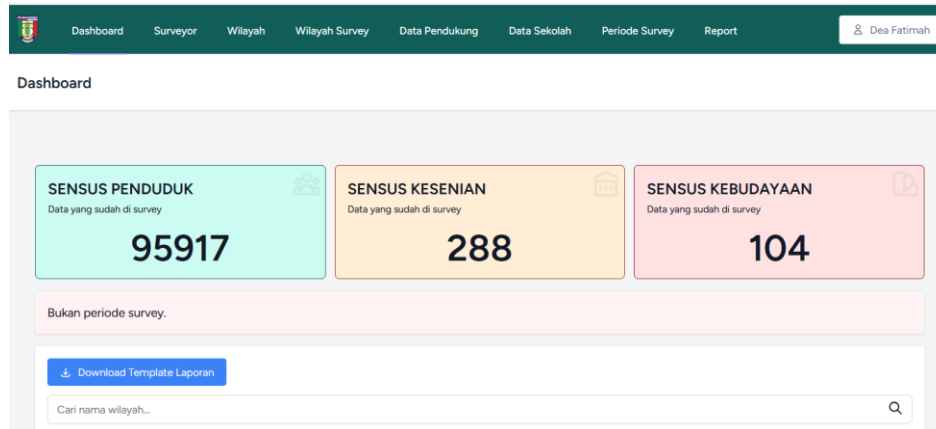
Dashboard Surveyor Wilayah Wilayah Survey Data Pendukung Data Sekolah Periode Survey Report

Dea Fatimah

Dashboard

SENSUS PENDUDUK
Data yang sudah di survey
95917

SENSUS KESENIAN
Data yang sudah di survey
288

SENSUS KEBUDAYAAN
Data yang sudah di survey
104

Bukan periode survey.

Download Template Laporan

Cari nama wilayah...